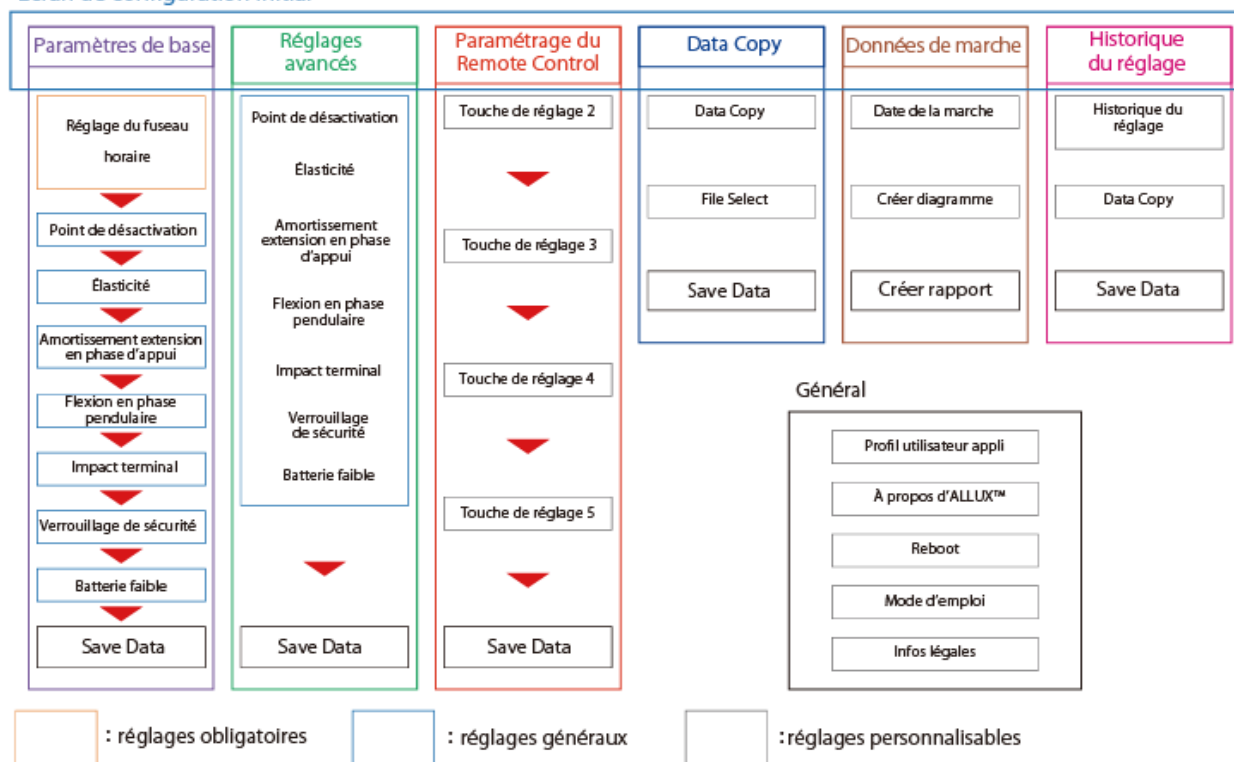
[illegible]

Paramètres de base

Réglage du fuseau horaire

Point de désactivation

Élasticité

Amortissement extension en phase d'appui

Flexion en phase pendulaire

Impact terminal

Verrouillage de sécurité

Batterie faible

Save Data

Réglages avancés

Point de désactivation

Élasticité

Amortissement extension en phase d'appui

Flexion en phase pendulaire

Impact terminal

Verrouillage de sécurité

Batterie faible

Save Data

Paramétrage du Remote Control

Touche de réglage 2

Touche de réglage 3

Touche de réglage 4

Touche de réglage 5

Save Data

Data Copy

Data Copy

File Select

Save Data

Données de marche

Date de la marche

Créer diagramme

Créer rapport

Historique du réglage

Historique du réglage

Data Copy

Save Data

Général

Profil utilisateur appli

À propos d'ALLUX™

Reboot

Mode d'emploi

Infos légales

: réglages obligatoires

: réglages généraux

: réglages personnalisables